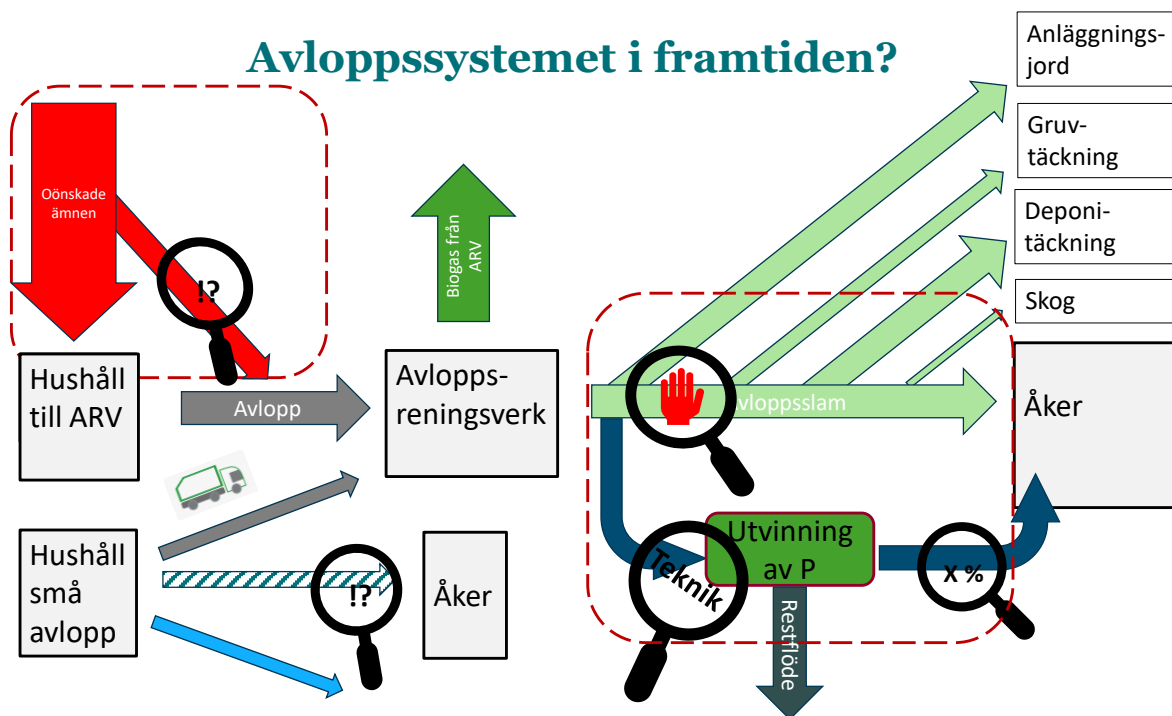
Avloppssystemet i framtiden?

Anläggningsjord

Gruvtäckning

Deponitäckning

Skog

Åker

Oönskade ämnen

!?

Biogas från ARV

Hushåll till ARV

Avlopp

Avloppsreningsverk

Avloppsslam

Hushåll små avlopp

!?

Åker

Teknik

Utvinning av P

X %

Restflöde